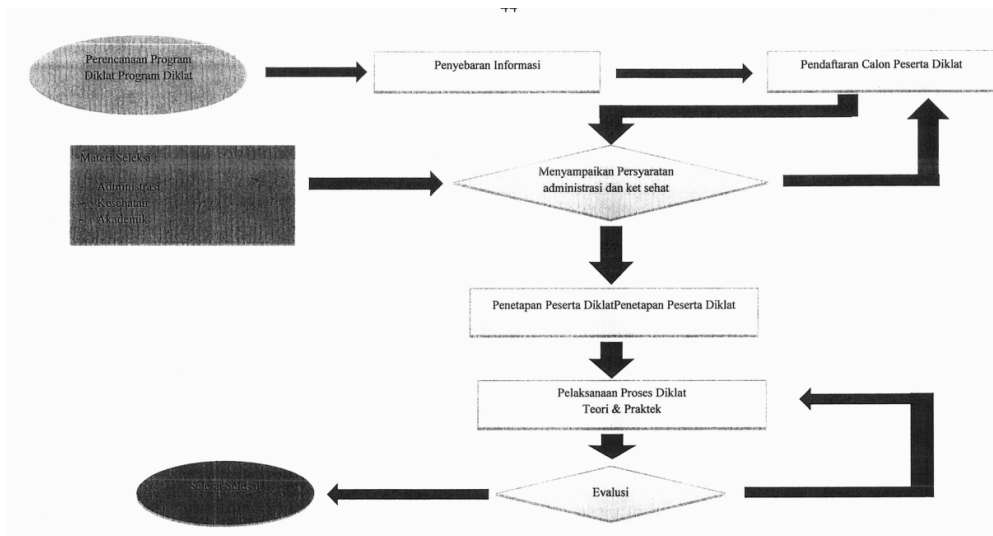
44

Perencanaan Program Diklat Program Diklat

Penyebaran Informasi

Pendaftaran Calon Peserta Diklat

Materi Seleksi :
- Administrasi
- Kesehatan
- Akademik

Menyampaikan Persyaratan administrasi dan ket sehat

Penetapan Peserta DiklatPenetapan Peserta Diklat

Pelaksanaan Proses Diklat Teori & Praktek

Evalusi

Selesai/Sertifikat